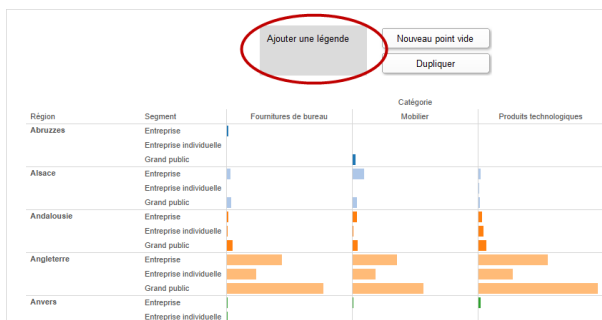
Ajouter une légende

Nouveau point vide

Dupliquer

| Région | Segment | Catégorie: Fournitures de bureau | Mobilier | Produits technologiques |
|---|---|---|---|---|
| Abruzzes | Entreprise | | | |
| | Entreprise individuelle | | | |
| | Grand public | | | |
| Alsace | Entreprise | | | |
| | Entreprise individuelle | | | |
| | Grand public | | | |
| Andalousie | Entreprise | | | |
| | Entreprise individuelle | | | |
| | Grand public | | | |
| Angleterre | Entreprise | | | |
| | Entreprise individuelle | | | |
| | Grand public | | | |
| Anvers | Entreprise | | | |
| | Entreprise individuelle | | | |